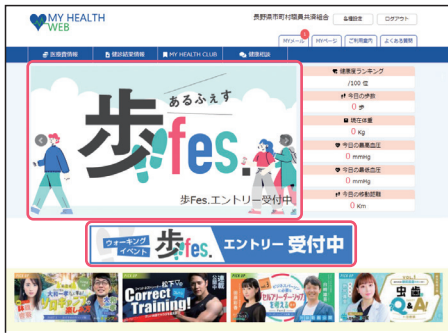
MY HEALTH WEB

長野県市町村職員共済組合

会員設定

ログアウト

MYメール 4

MYページ

ご利用案内

よくある質問

医療費情報

健診結果情報

MY HEALTH CLUB

健康相談

あるふぇす

歩fes.

歩Fes.エントリー受付中

健康度ランキング

/100 位

今日の歩数

0 歩

現在体重

0 Kg

今日の最高血圧

0 mmHg

今日の最低血圧

0 mmHg

今日の移動距離

0 Km

ウォーキングイベント

歩fes.

エントリー 受付中

Correct Training!

虫歯

Q&A

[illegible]